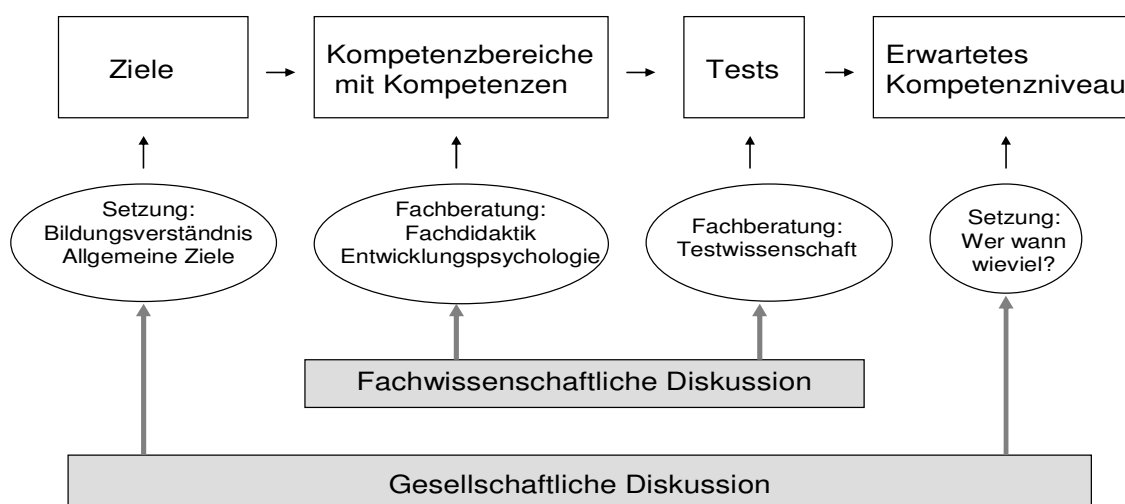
Ziele

Kompetenzbereiche mit Kompetenzen

Tests

Erwartetes Kompetenzniveau

Setzung: Bildungsverständnis Allgemeine Ziele

Fachberatung: Fachdidaktik Entwicklungspsychologie

Fachberatung: Testwissenschaft

Setzung: Wer wann wieviel?

Fachwissenschaftliche Diskussion

Gesellschaftliche Diskussion